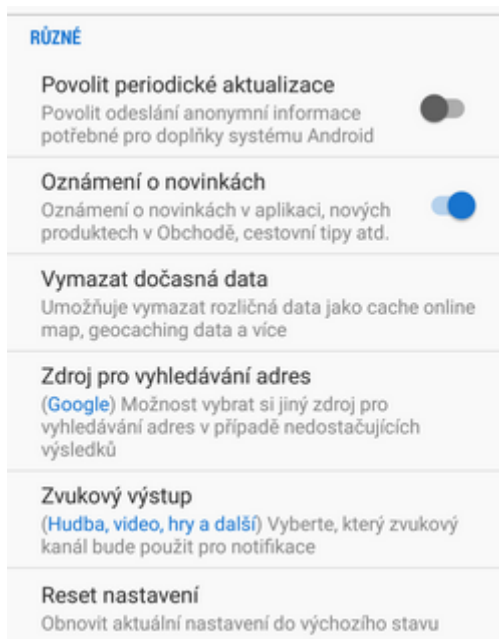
RŮZNÉ

Povolit periodické aktualizace
Povolit odeslání anonymní informace potřebné pro doplňky systému Android

Oznámení o novinkách
Oznámení o novinkách v aplikaci, nových produktech v Obchodě, cestovní tipy atd.

Vymazat dočasná data
Umožňuje vymazat rozličná data jako cache online map, geocaching data a více

Zdroj pro vyhledávání adres
(Google) Možnost vybrat si jiný zdroj pro vyhledávání adres v případě nedostačujících výsledků

Zvukový výstup
(Hudba, video, hry a další) Vyberte, který zvukový kanál bude použit pro notifikace

Reset nastavení
Obnovit aktuální nastavení do výchozího stavu